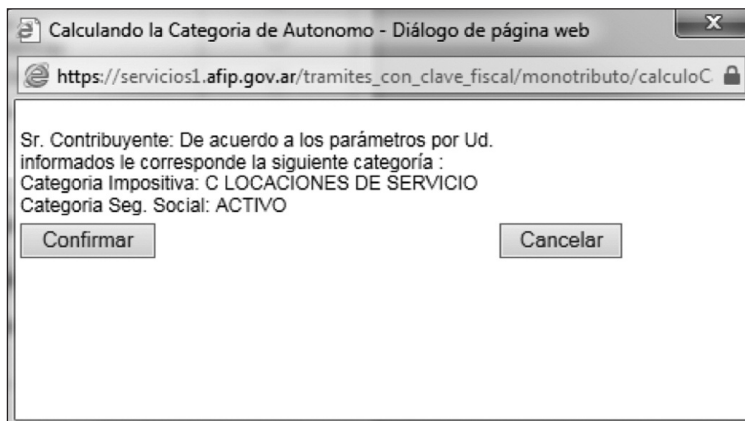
Calculando la Categoria de Autonomo - Diálogo de página web

https://servicios1.afip.gov.ar/tramites_con_clave_fiscal/monotributo/calculoC

Sr. Contribuyente: De acuerdo a los parámetros por Ud. informados le corresponde la siguiente categoría :
Categoria Impositiva: C LOCACIONES DE SERVICIO
Categoria Seg. Social: ACTIVO

Confirmar

Cancelar